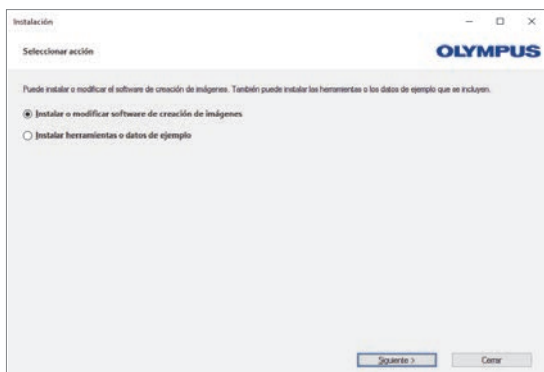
Instalación

Seleccionar acción

OLYMPUS

Puede instalar o modificar el software de creación de imágenes. También puede instalar las herramientas o los datos de ejemplo que se incluyen.

Instalar o modificar software de creación de imágenes

Instalar herramientas o datos de ejemplo

Siguiente >

Cerrar